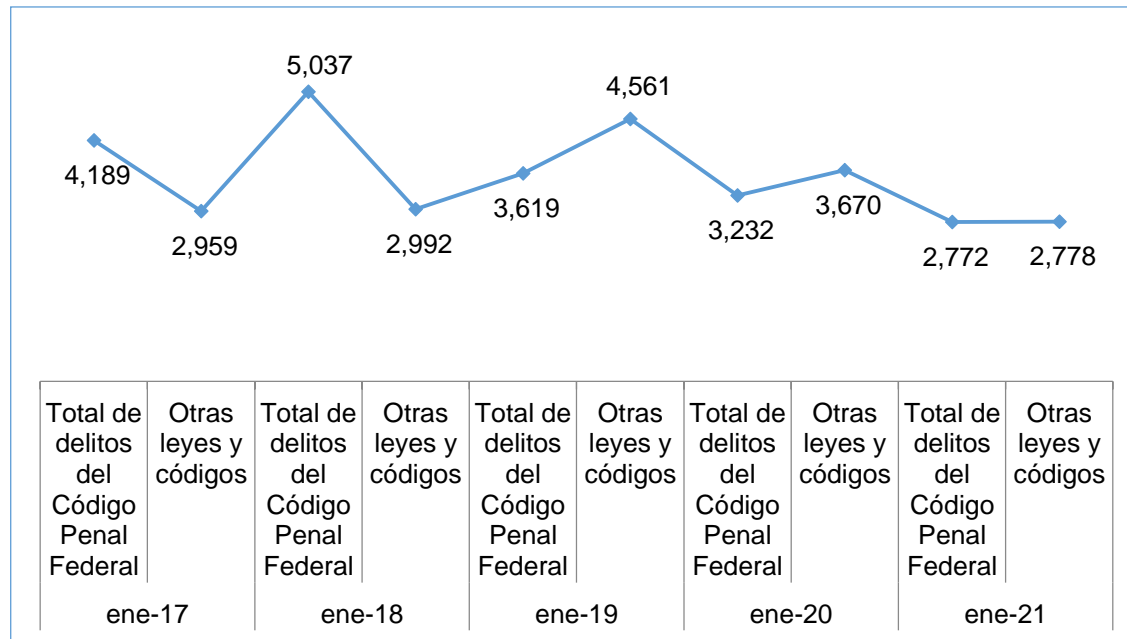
5,037
4,561
4,189
2,959
2,992
3,619
3,232
3,670
2,772
2,778

| Total de delitos del Código Penal Federal | Otras leyes y códigos | Total de delitos del Código Penal Federal | Otras leyes y códigos | Total de delitos del Código Penal Federal | Otras leyes y códigos | Total de delitos del Código Penal Federal | Otras leyes y códigos | Total de delitos del Código Penal Federal | Otras leyes y códigos |
|---|---|---|---|---|---|---|---|---|---|
| ene-17 | | ene-18 | | ene-19 | | ene-20 | | ene-21 | |